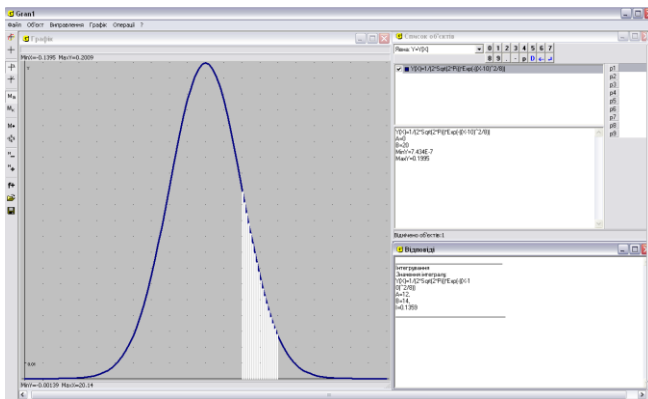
Gran1
Файл Об'єкт Виправлення Графік Операції ?
Графік
MinX=-0.1395 MaxY=0.2009
Y
X 0.00
MinY=-0.00139 MaxX=20.14
Список об'єктів
Явна: Y=Y(X)
0 1 2 3 4 5 6 7
8 9 . - p 0
Y(X)=1/(2*Sqrt(2*Pi))*Exp(-((X-10)^2/8))
p1
p2
p3
p4
p5
p6
p7
p8
p9
Y(X)=1/(2*Sqrt(2*Pi))*Exp(-((X-10)^2/8))
A=0
B=20
MinY=7.434E-7
MaxY=0.1995
Відмічено об'єктів:1
Відповіді
Інтегрування.
Значення інтеграла
Y(X)=1/(2*Sqrt(2*Pi))*Exp(-((X-1
0)^2/8))
A=12,
B=14,
I=0.1359